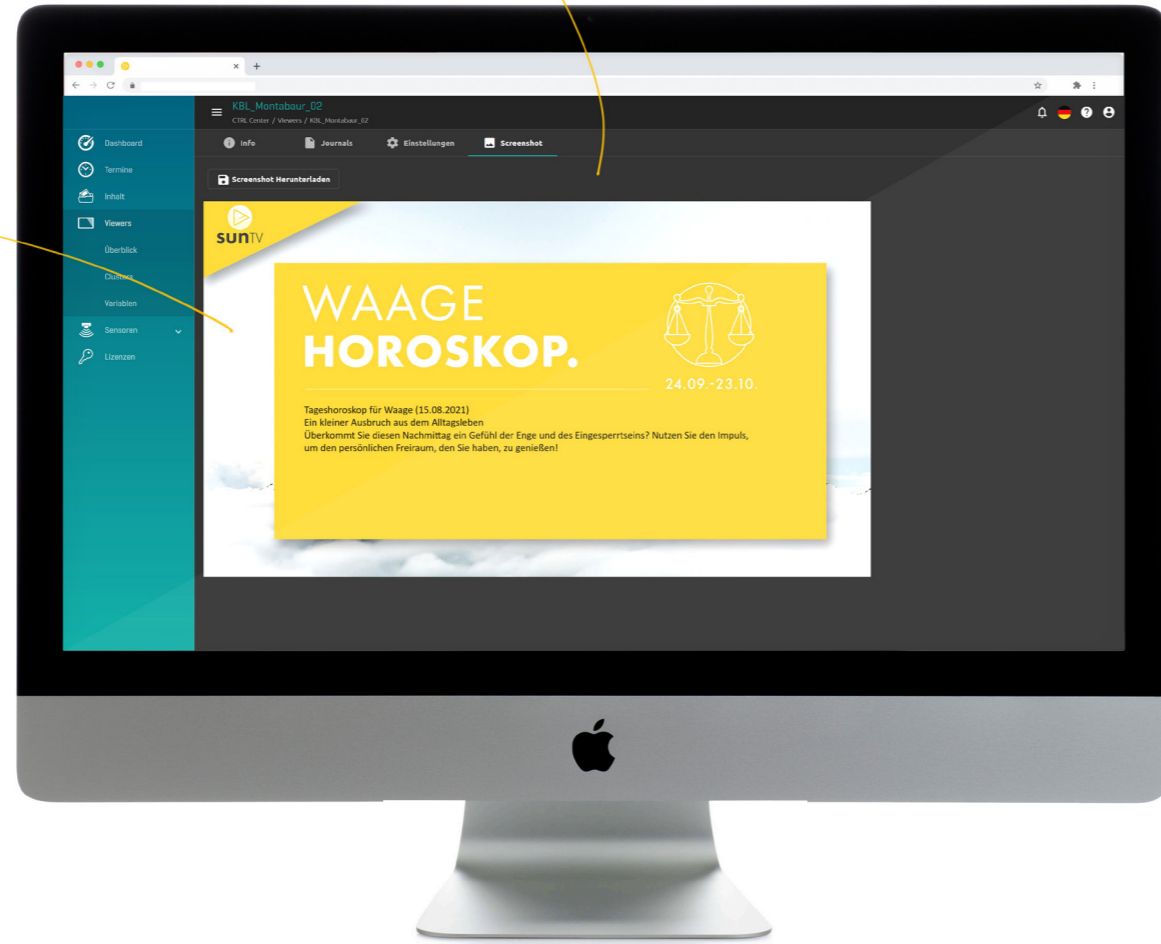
KBL_Montabaur_02
CTRL Center / Viewers / KBL_Montabaur_02

Dashboard
Termine
Inhalt
Viewers
Überblick
Clusters
Variablen
Sensoren
Lizenzen

Info
Journals
Einstellungen
Screenshot

Screenshot Herunterladen

sunTV

WAAGE
HOROSKOP.

24.09.-23.10.

Tageshoroskop für Waage (15.08.2021)
Ein kleiner Ausbruch aus dem Alltagsleben
Überkommt Sie diesen Nachmittag ein Gefühl der Enge und des Eingesperrtseins? Nutzen Sie den Impuls, um den persönlichen Freiraum, den Sie haben, zu genießen!